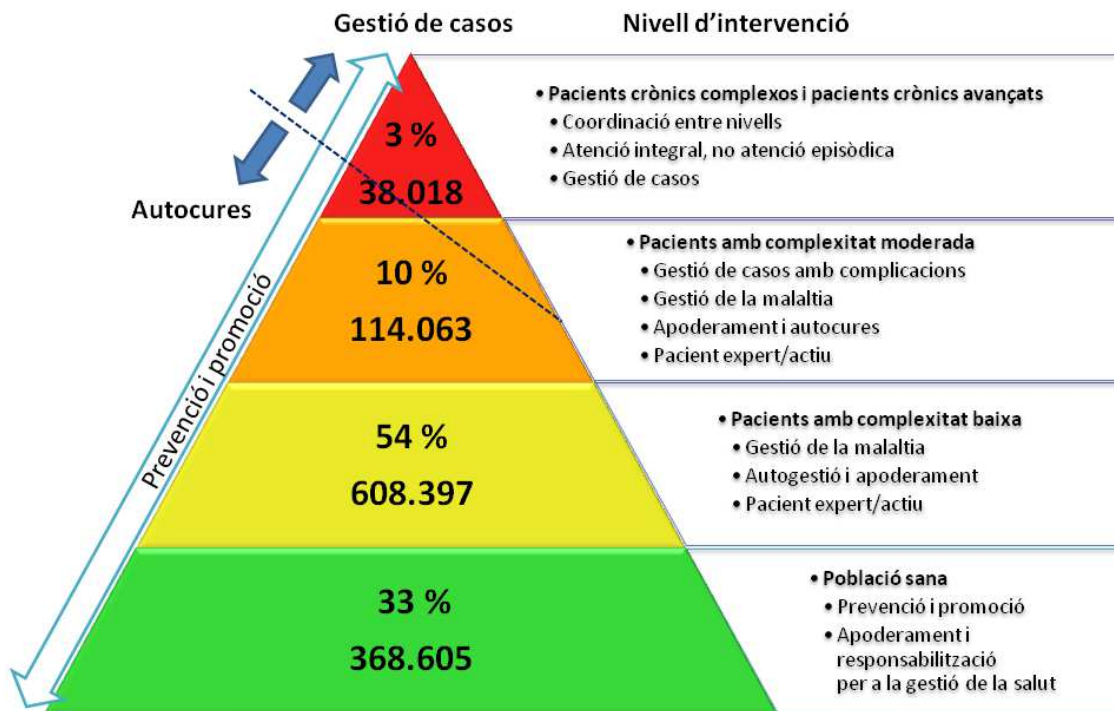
Gestió de casos

Nivell d'intervenció

Autocures

Prevenció i promoció

3 %
38.018

10 %
114.063

54 %
608.397

33 %
368.605

• Pacients crònics complexos i pacients crònics avançats
• Coordinació entre nivells
• Atenció integral, no atenció episòdica
• Gestió de casos

• Pacients amb complexitat moderada
• Gestió de casos amb complicacions
• Gestió de la malaltia
• Apoderament i autocures
• Pacient expert/actiu

• Pacients amb complexitat baixa
• Gestió de la malaltia
• Autogestió i apoderament
• Pacient expert/actiu

• Població sana
• Prevenció i promoció
• Apoderament i responsabilització per a la gestió de la salut